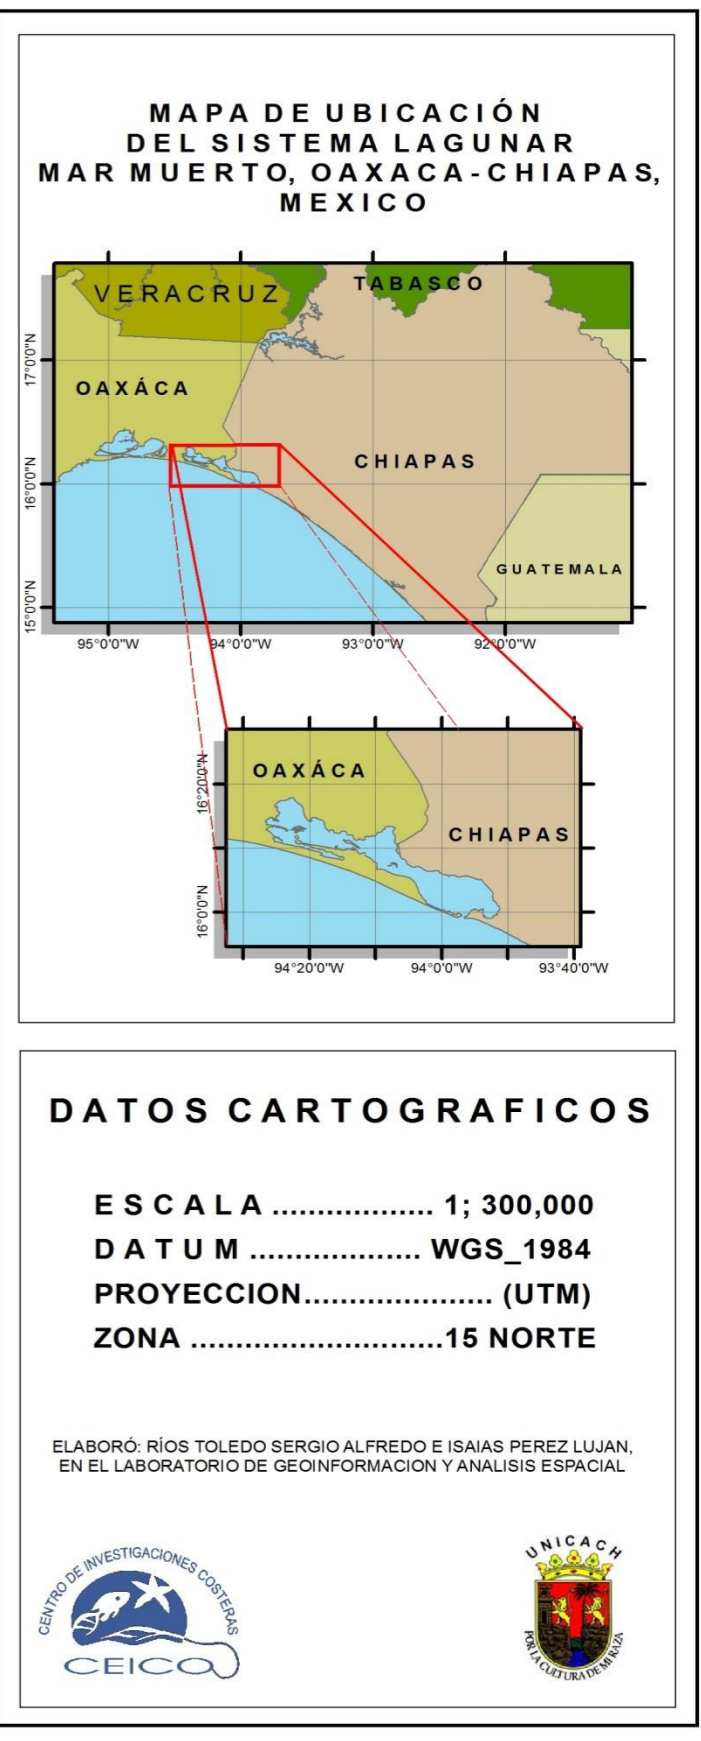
MAPA DE UBICACIÓN
DEL SISTEMA LAGUNAR
MAR MUERTO, OAXACA-CHIAPAS,
MEXICO

VERACRUZ
TABASCO
OAXÁCA
CHIAPAS
GUATEMALA
17°0'0"N
16°0'0"N
15°0'0"N
95°0'0"W
94°0'0"W
93°0'0"W
92°0'0"W

OAXÁCA
CHIAPAS
16°20'0"N
16°0'0"N
94°20'0"W
94°0'0"W
93°40'0"W

DATOS CARTOGRAFICOS

ESCALA .................. 1; 300,000
DATUM .................. WGS_1984
PROYECCION..................... (UTM)
ZONA ............................15 NORTE

ELABORÓ: RÍOS TOLEDO SERGIO ALFREDO E ISAIAS PEREZ LUJAN, EN EL LABORATORIO DE GEOINFORMACION Y ANALISIS ESPACIAL

CENTRO DE INVESTIGACIONES COSTERAS
CEICO

UNICACH
POR LA CULTURA DE MI RAZA